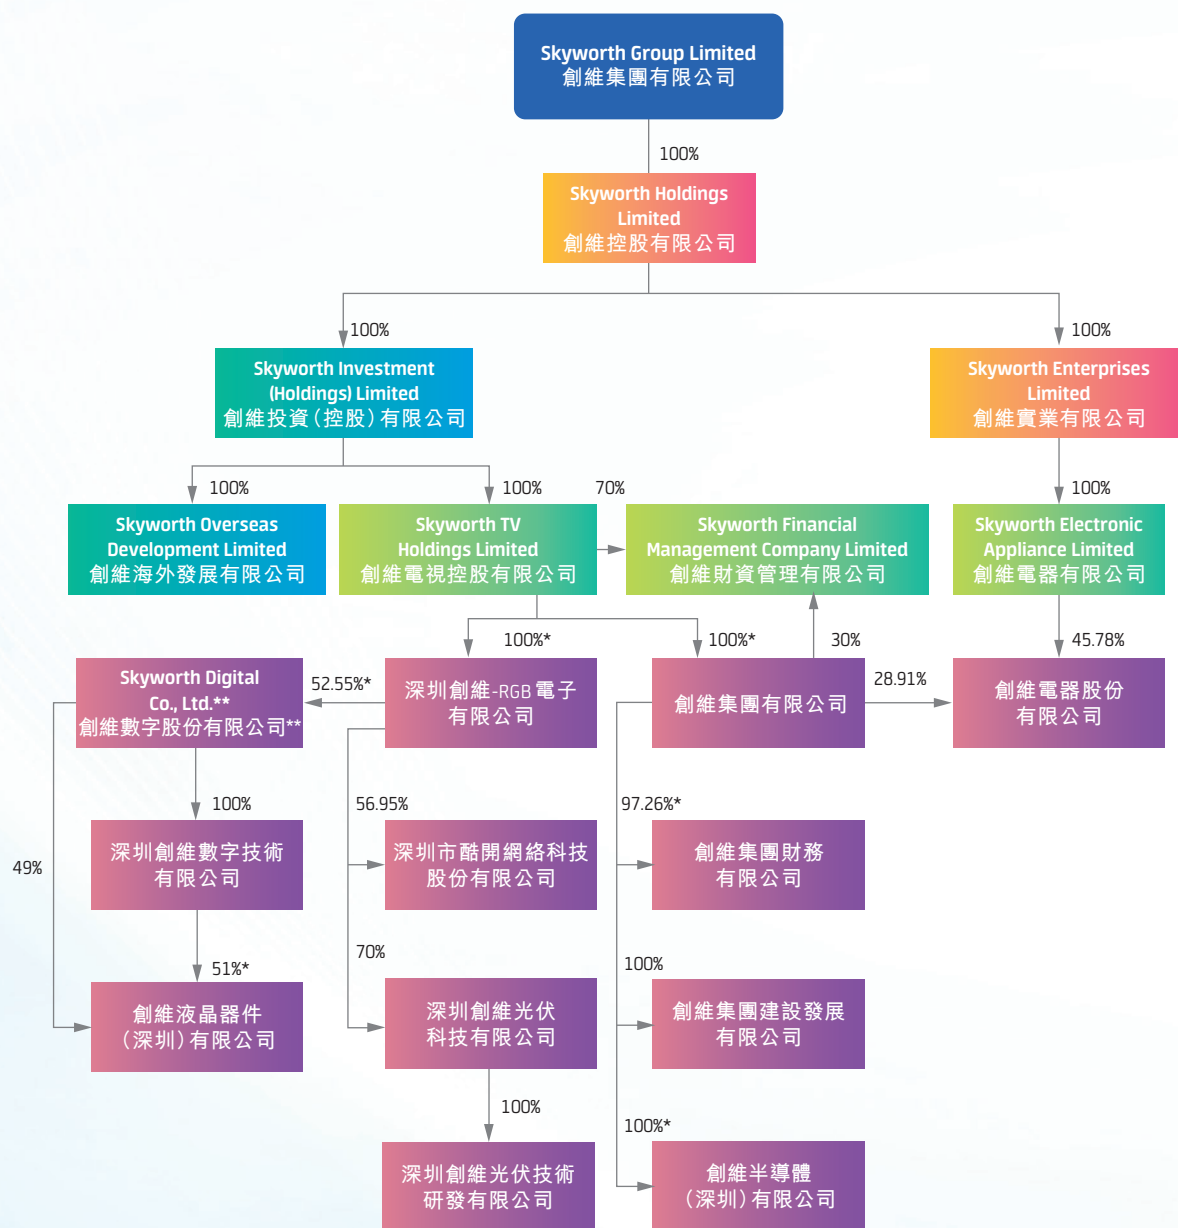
Skyworth Group Limited
創維集團有限公司

100%

Skyworth Holdings Limited
創維控股有限公司

100%

100%

Skyworth Investment (Holdings) Limited
創維投資(控股)有限公司

Skyworth Enterprises Limited
創維實業有限公司

100%

100%

70%

100%

Skyworth Overseas Development Limited
創維海外發展有限公司

Skyworth TV Holdings Limited
創維電視控股有限公司

Skyworth Financial Management Company Limited
創維財資管理有限公司

Skyworth Electronic Appliance Limited
創維電器有限公司

100%*

100%*

30%

45.78%

Skyworth Digital Co., Ltd.**
創維數字股份有限公司**

52.55%*

深圳創維-RGB電子有限公司

創維集團有限公司

28.91%

創維電器股份有限公司

100%

56.95%

97.26%*

49%

深圳創維數字技術有限公司

深圳市酷開網絡科技股份有限公司

創維集團財務有限公司

51%*

70%

100%

創維液晶器件(深圳)有限公司

深圳創維光伏科技有限公司

創維集團建設發展有限公司

100%

100%*

深圳創維光伏技術研發有限公司

創維半導體(深圳)有限公司